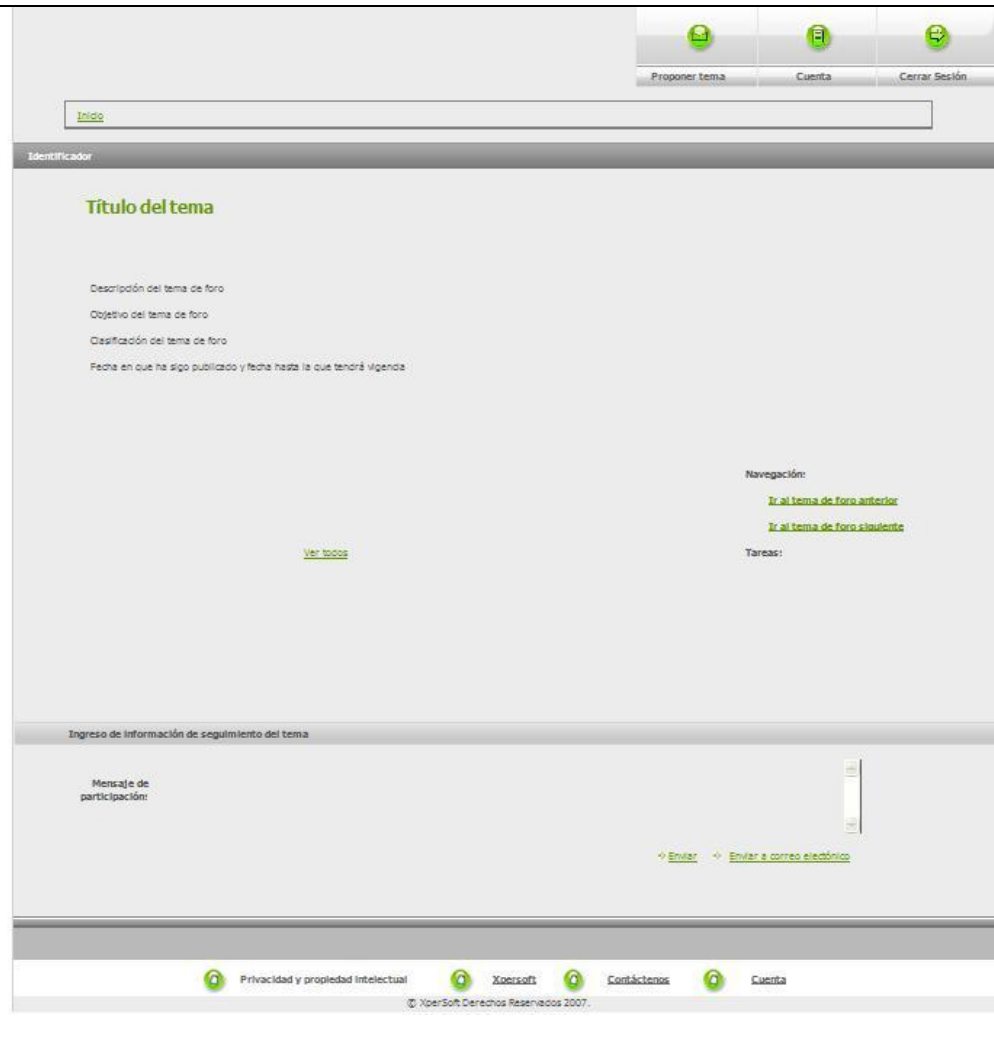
Proponer tema
Cuenta
Cerrar Sesión

Inicio

Identificador

Título del tema

Descripción del tema de foro

Objetivo del tema de foro

Clasificación del tema de foro

Fecha en que ha sigo publicado y fecha hasta la que tendrá vigencia

Navegación:

Ir al tema de foro anterior

Ir al tema de foro siguiente

Ver todos

Tareas:

Ingreso de información de seguimiento del tema

Mensaje de participación:

Enviar
Enviar a correo electrónico

Privacidad y propiedad intelectual
Xpersoft
Contáctenos
Cuenta

© XperSoft Derechos Reservados 2007.